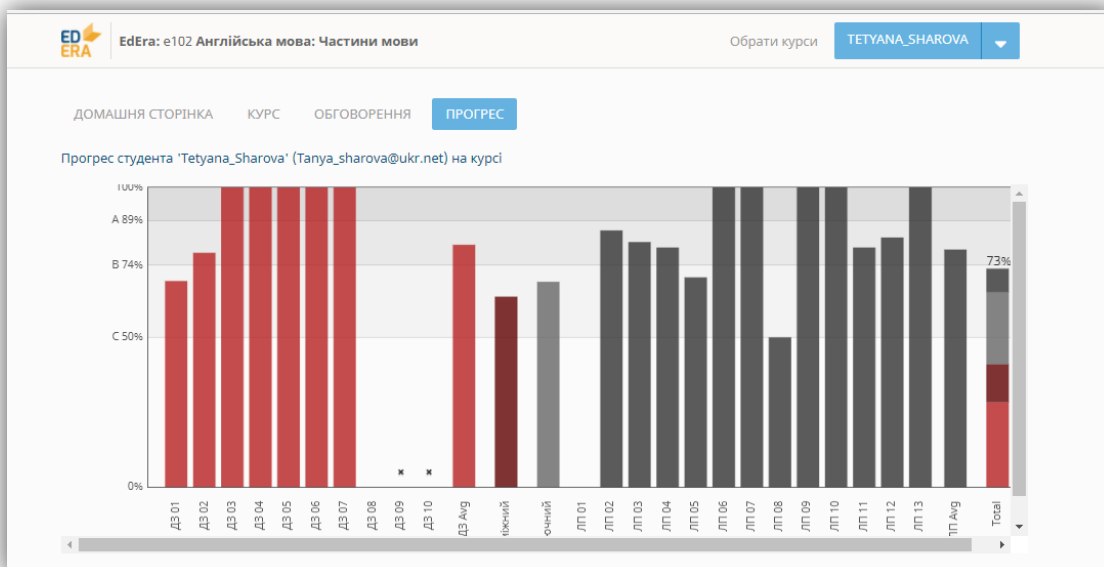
ED ERA

EdEra: e102 Англійська мова: Частини мови

Обрати курси

TETYANA_SHAROVA

ДОМАШНЯ СТОРІНКА КУРС ОБГОВОРЕННЯ ПРОГРЕС

Прогрес студента 'Tetyana_Sharova' (Tanya_sharova@ukr.net) на курсі

100%
A 89%
B 74%
C 50%
0%

73%

ДЗ 01 ДЗ 02 ДЗ 03 ДЗ 04 ДЗ 05 ДЗ 06 ДЗ 07 ДЗ 08 ДЗ 09 ДЗ 10 ДЗ Avg іжний очний ЛП 01 ЛП 02 ЛП 03 ЛП 04 ЛП 05 ЛП 06 ЛП 07 ЛП 08 ЛП 09 ЛП 10 ЛП 11 ЛП 12 ЛП 13 ЛП Avg Total